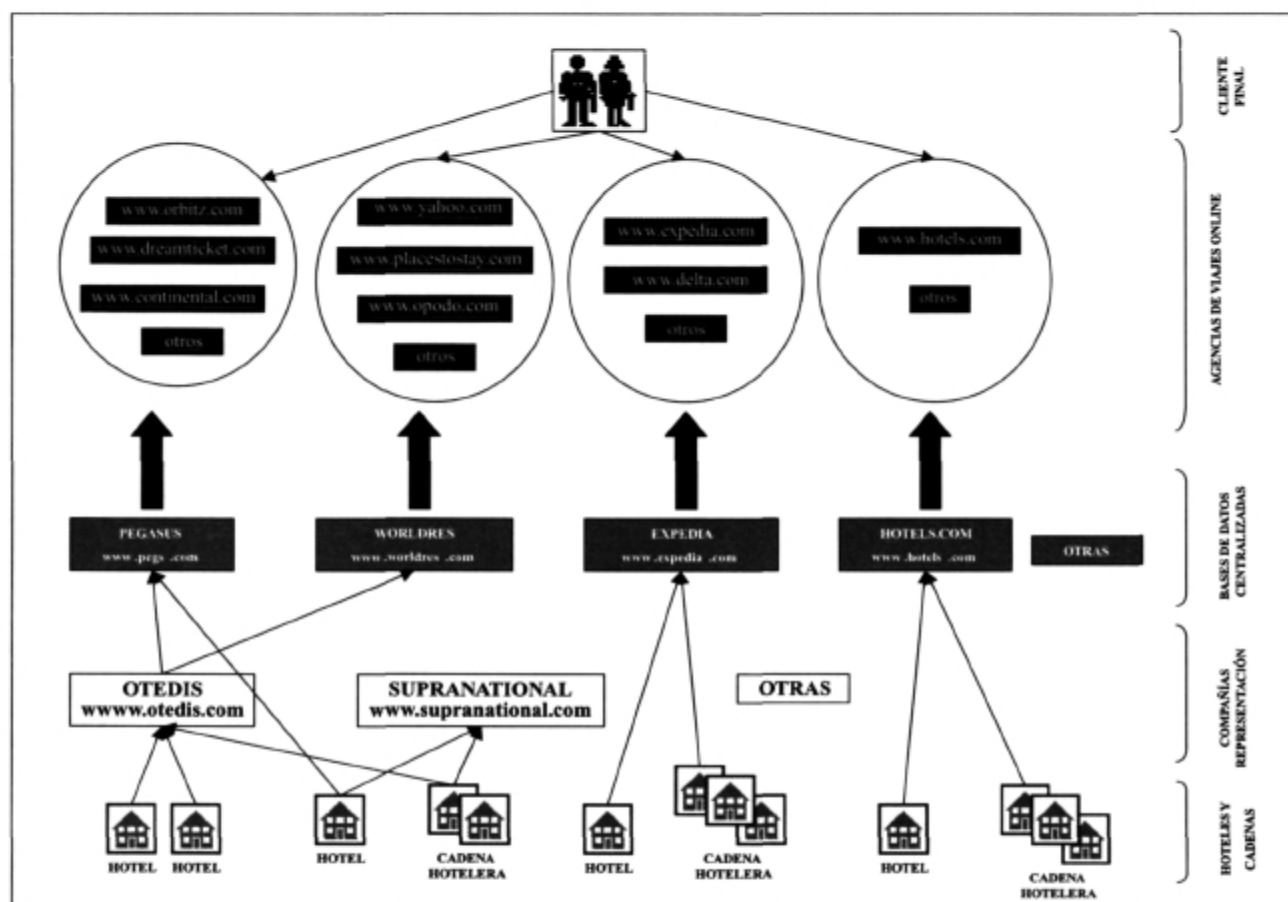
CLIENTE FINAL

AGENCIAS DE VIAJES ONLINE

www.orbitz.com
www.dreamticket.com
www.continental.com
otros

www.yahoo.com
www.placestostay.com
www.opodo.com
otros

www.expedia.com
www.delta.com
otros

www.hotels.com
otros

BASES DE DATOS CENTRALIZADAS

PEGASUS
www.pegs .com

WORLDRES
www.worldres .com

EXPEDIA
www.expedia .com

HOTELS.COM
www.hotels .com

OTRAS

COMPAÑÍAS REPRESENTACIÓN

OTEDIS
wwww.otedis.com

SUPRANATIONAL
www.supranational.com

OTRAS

HOTELES Y CADENAS

HOTEL HOTEL HOTEL CADENA HOTELERA HOTEL CADENA HOTELERA HOTEL CADENA HOTELERA